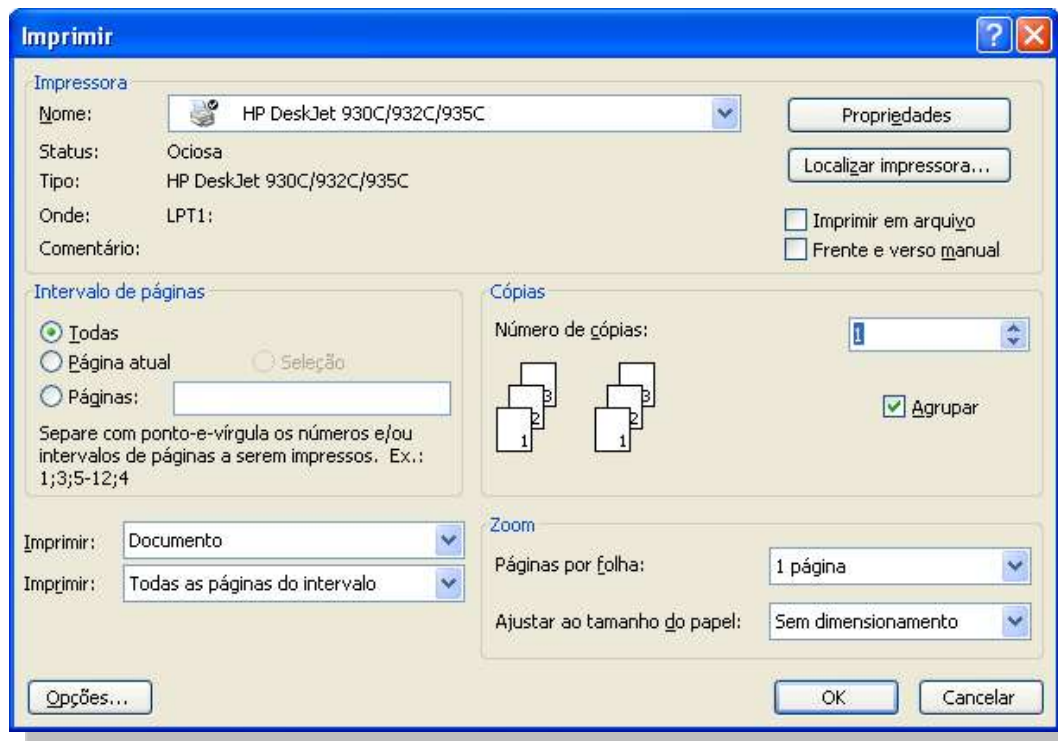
Imprimir

?

Impressora

Nome: HP DeskJet 930C/932C/935C

Propriedades

Status: Ociosa

Localizar impressora...

Tipo: HP DeskJet 930C/932C/935C

Onde: LPT1:

Imprimir em arquivo

Comentário:

Frente e verso manual

Intervalo de páginas

Todas

Página atual

Seleção

Páginas:

Separe com ponto-e-vírgula os números e/ou intervalos de páginas a serem impressos. Ex.: 1;3;5-12;4

Cópias

Número de cópias: 1

3 2 1 3 2 1

Agrupar

Imprimir: Documento

Imprimir: Todas as páginas do intervalo

Zoom

Páginas por folha: 1 página

Ajustar ao tamanho do papel: Sem dimensionamento

Opções...

OK

Cancelar